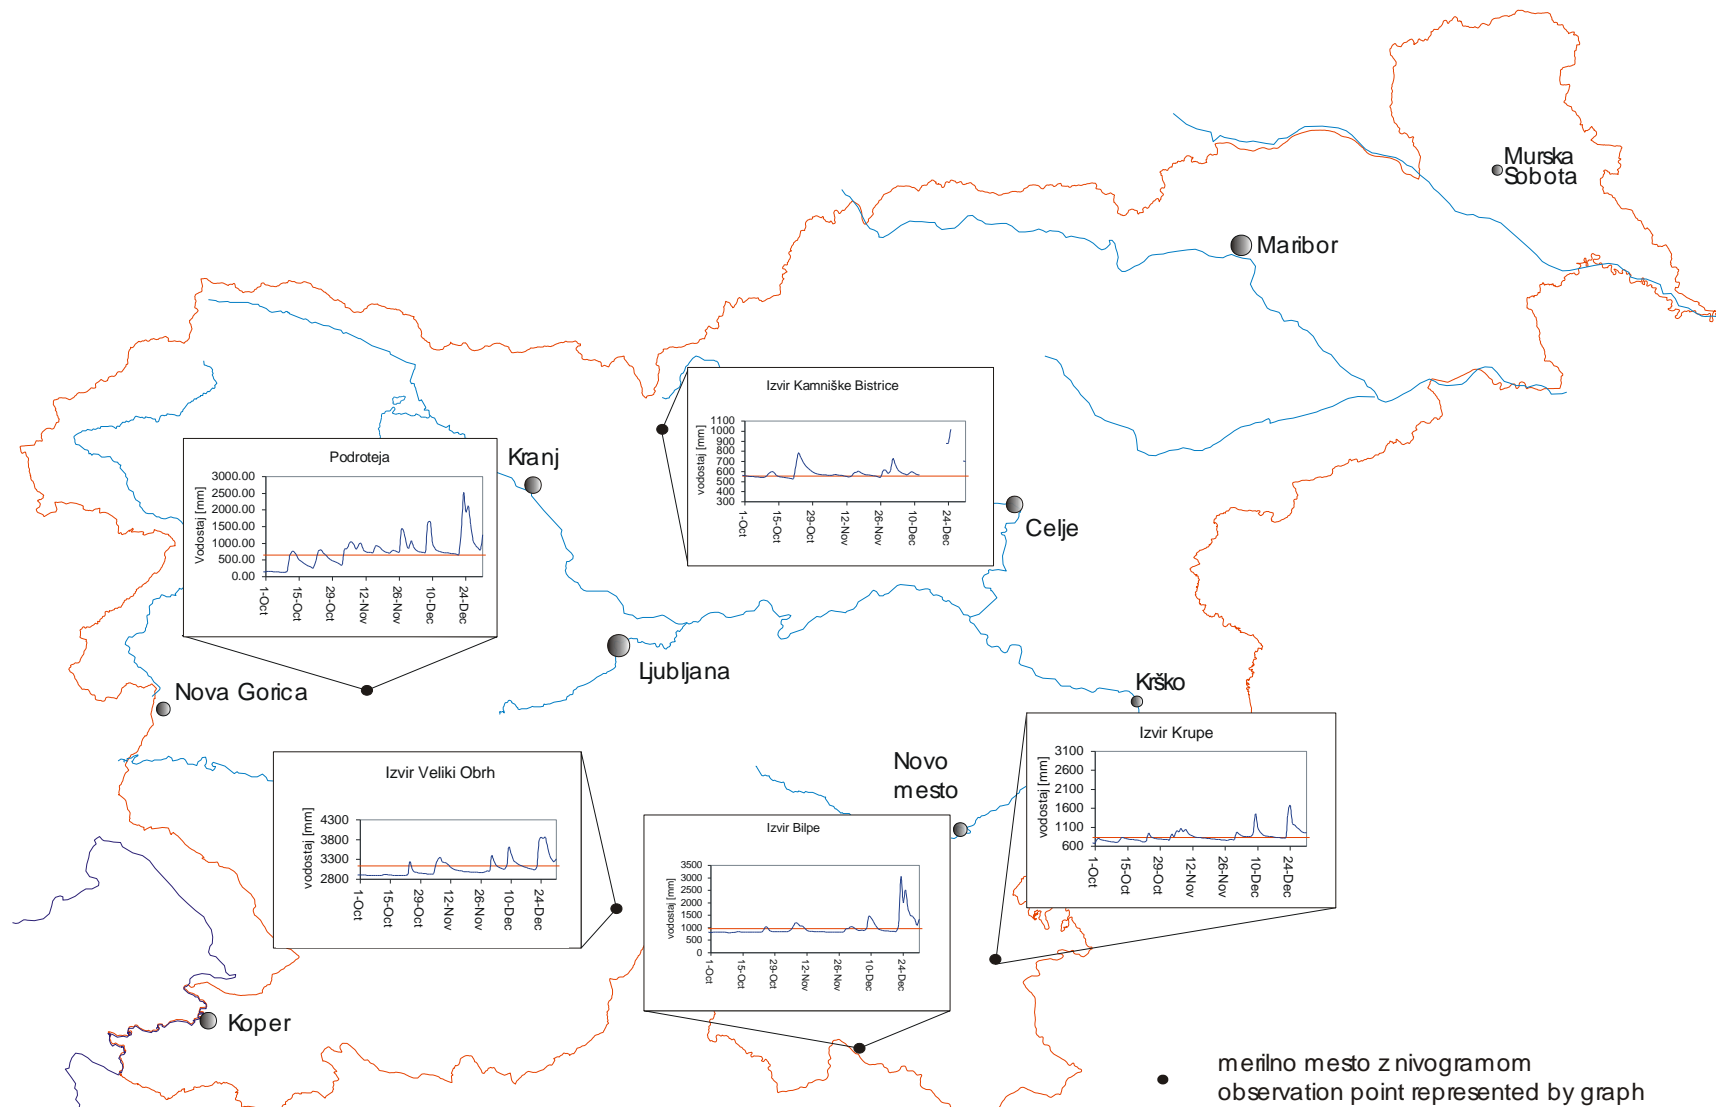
Murska Sobota

Maribor

Izvir Kamniške Bistrice

1100
1000
900
800
700
600
500
400
300

vodostaj [mm]

1-Oct
15-Oct
29-Oct
12-Nov
26-Nov
10-Dec
24-Dec

Celje

Podroteja

3000.00
2500.00
2000.00
1500.00
1000.00
500.00
0.00

Vodostaj [mm]

1-Oct
15-Oct
29-Oct
12-Nov
26-Nov
10-Dec
24-Dec

Kranj

Ljubljana

Nova Gorica

Krško

Izvir Krupe

3100
2600
2100
1600
1100
600

vodostaj [mm]

1-Oct
15-Oct
29-Oct
12-Nov
26-Nov
10-Dec
24-Dec

Novo mesto

Izvir Veliki Obrh

4300
3800
3300
2800

vodostaj [mm]

1-Oct
15-Oct
29-Oct
12-Nov
26-Nov
10-Dec
24-Dec

Izvir Bilpe

3500
3000
2500
2000
1500
1000
500
0

vodostaj [mm]

1-Oct
15-Oct
29-Oct
12-Nov
26-Nov
10-Dec
24-Dec

Koper

merilno mesto z nivogramom
observation point represented by graph